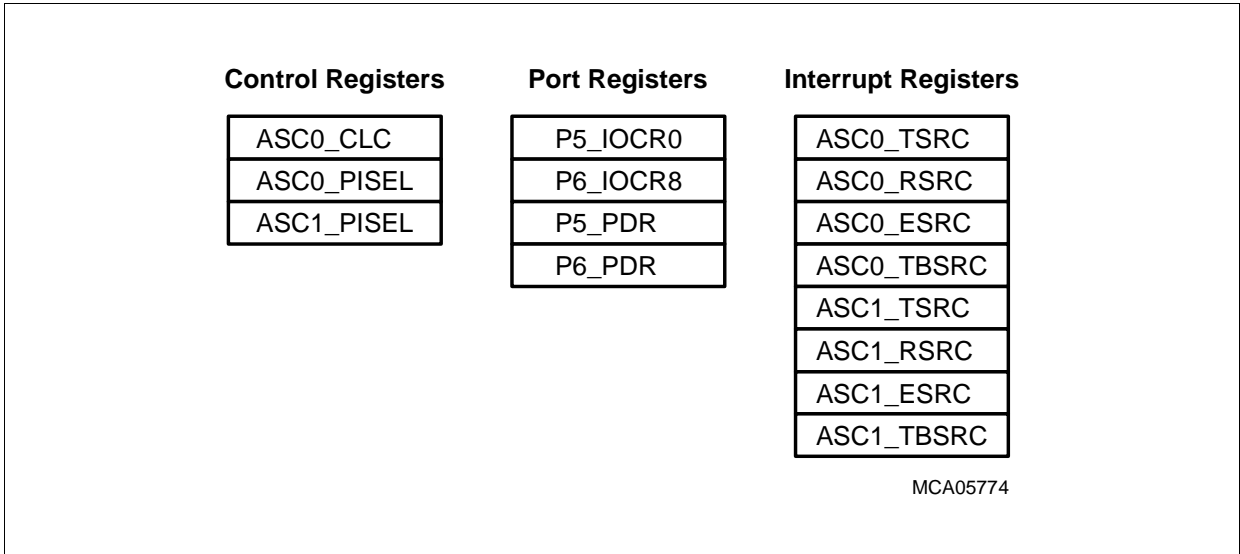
Control Registers

ASC0_CLC
ASC0_PISEL
ASC1_PISEL

Port Registers

P5_IOCR0
P6_IOCR8
P5_PDR
P6_PDR

Interrupt Registers

ASC0_TSRC
ASC0_RSRC
ASC0_ESRC
ASC0_TBSRC
ASC1_TSRC
ASC1_RSRC
ASC1_ESRC
ASC1_TBSRC

MCA05774